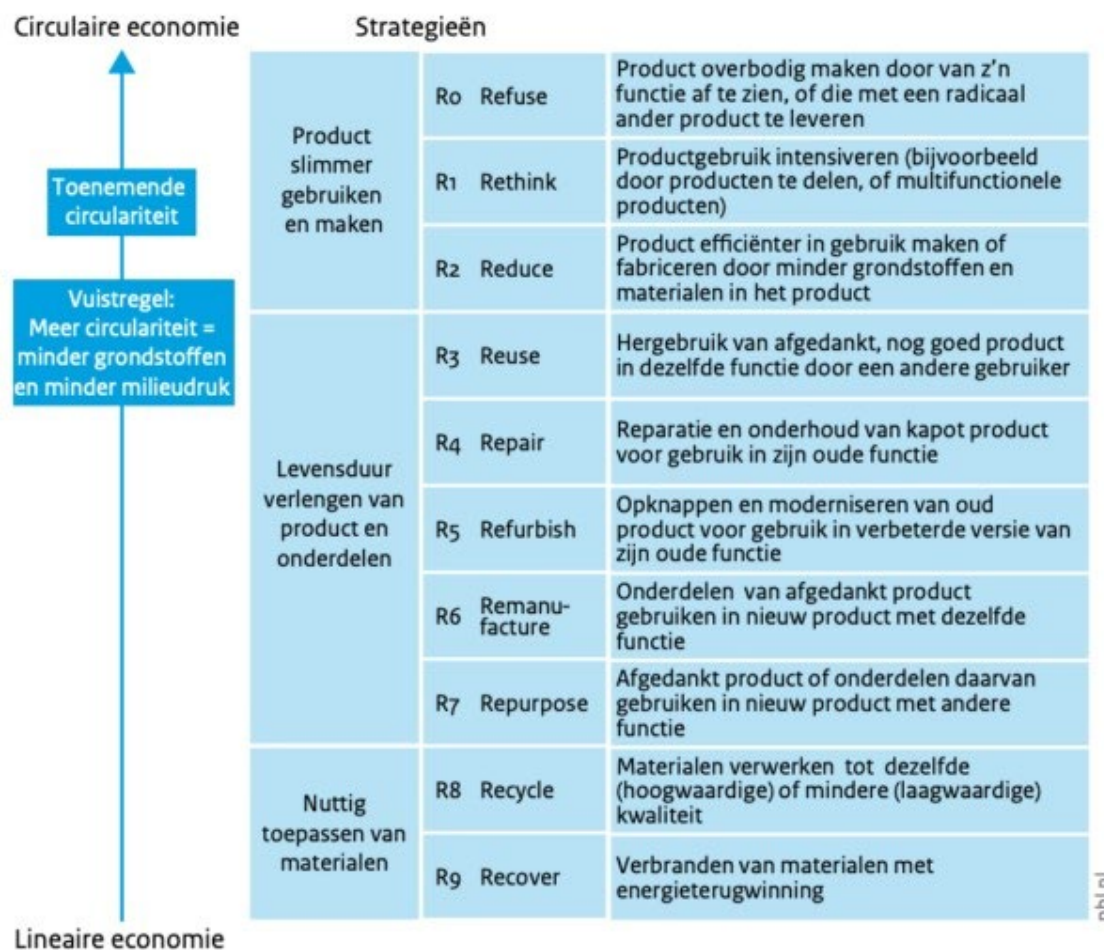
Circulaire economie

Toenemende circulariteit

Vuistregel: Meer circulariteit = minder grondstoffen en minder milieudruk

Lineaire economie

Strategieën

| | | |
|---|---|---|
| Product slimmer gebruiken en maken | R0 Refuse | Product overbodig maken door van z'n functie af te zien, of die met een radicaal ander product te leveren |
| | R1 Rethink | Productgebruik intensiveren (bijvoorbeeld door producten te delen, of multifunctionele producten) |
| | R2 Reduce | Product efficiënter in gebruik maken of fabriceren door minder grondstoffen en materialen in het product |
| Levensduur verlengen van product en onderdelen | R3 Reuse | Hergebruik van afgedankt, nog goed product in dezelfde functie door een andere gebruiker |
| | R4 Repair | Reparatie en onderhoud van kapot product voor gebruik in zijn oude functie |
| | R5 Refurbish | Opknappen en moderniseren van oud product voor gebruik in verbeterde versie van zijn oude functie |
| | R6 Remanufacture | Onderdelen van afgedankt product gebruiken in nieuw product met dezelfde functie |
| | R7 Repurpose | Afgedankt product of onderdelen daarvan gebruiken in nieuw product met andere functie |
| Nuttig toepassen van materialen | R8 Recycle | Materialen verwerken tot dezelfde (hoogwaardige) of mindere (laagwaardige) kwaliteit |
| | R9 Recover | Verbranden van materialen met energieterugwinning |

pbl.nl